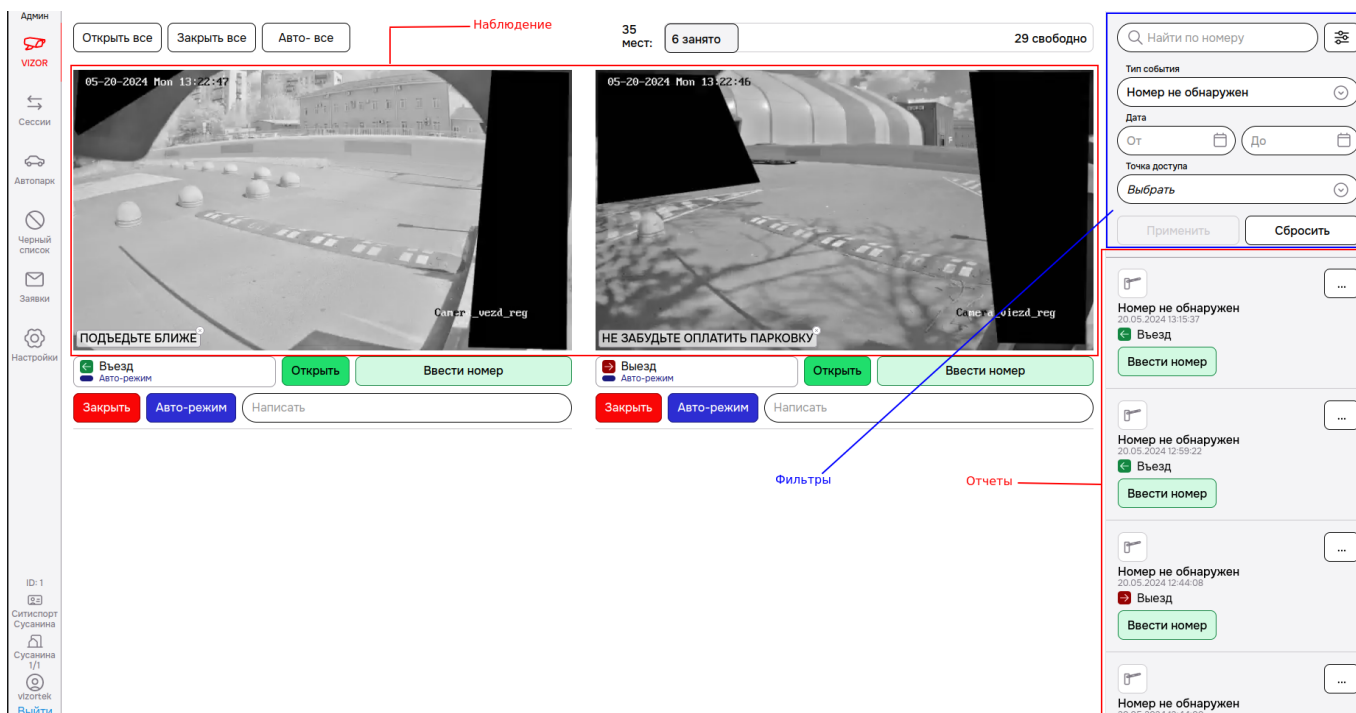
Админ

VIZOR

Сессии

Автопарк

Черный список

Заявки

Настройки

ID: 1

Ситиспорт Сусанина

Сусанина 1/1

vizortek

Выйти

Открыть все

Закрыть все

Авто- все

Наблюдение

35 мест:

6 занято

29 свободно

05-20-2024 Mon 13:22:47

Camer_vezd_reg

ПОДЪЕДЬТЕ БЛИЖЕ

05-20-2024 Mon 13:22:46

Camera_viezd_reg

НЕ ЗАБУДЬТЕ ОПЛАТИТЬ ПАРКОВКУ

Въезд

Авто-режим

Открыть

Ввести номер

Закрыть

Авто-режим

Написать

Выезд

Авто-режим

Открыть

Ввести номер

Закрыть

Авто-режим

Написать

Фильтры

Отчеты

Найти по номеру

Тип события

Номер не обнаружен

Дата

От

До

Точка доступа

Выбрать

Применить

Сбросить

...

Номер не обнаружен
20.05.2024 13:15:37
Въезд

Ввести номер

...

Номер не обнаружен
20.05.2024 12:59:22
Въезд

Ввести номер

...

Номер не обнаружен
20.05.2024 12:44:08
Выезд

Ввести номер

...

Номер не обнаружен
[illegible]